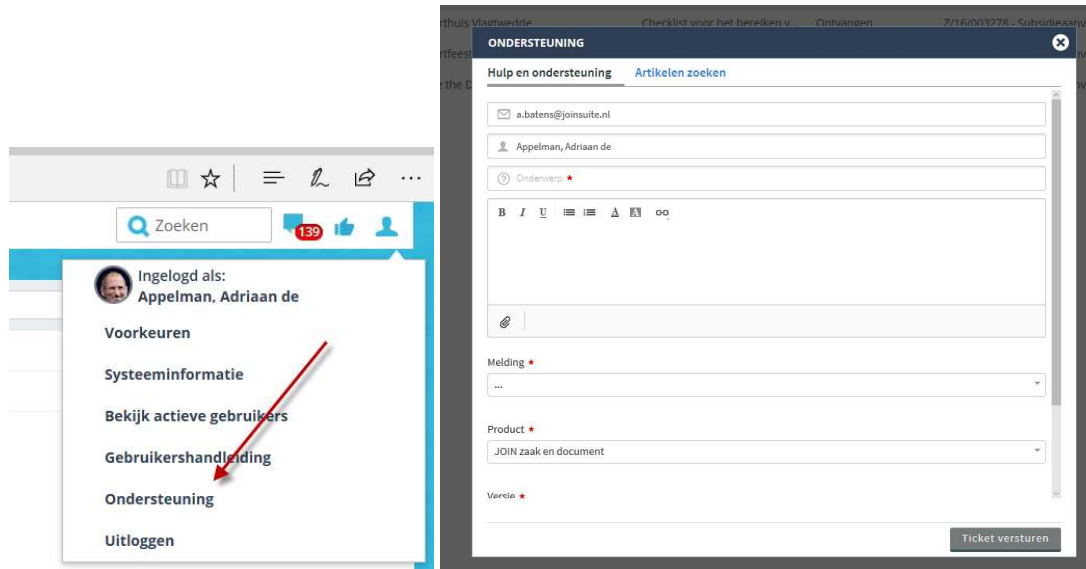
Zoeken

139

Ingelogd als:
Appelman, Adriaan de

Voorkeuren

Systeeminformatie

Bekijk actieve gebruikers

Gebruikershandleiding

Ondersteuning

Uitloggen

rthuis Vlagtwedde Checklist voor het bereiken v... Ontvangen 7/16/003278 - Subsidieaanv

rtfees

the D

ONDERSTEUNING

Hulp en ondersteuning Artikelen zoeken

a.batens@joinsuite.nl

Appelman, Adriaan de

Onderwerp *

B I U A

Melding *

...

Product *

JOIN zaak en document

Versie *

Ticket versturen